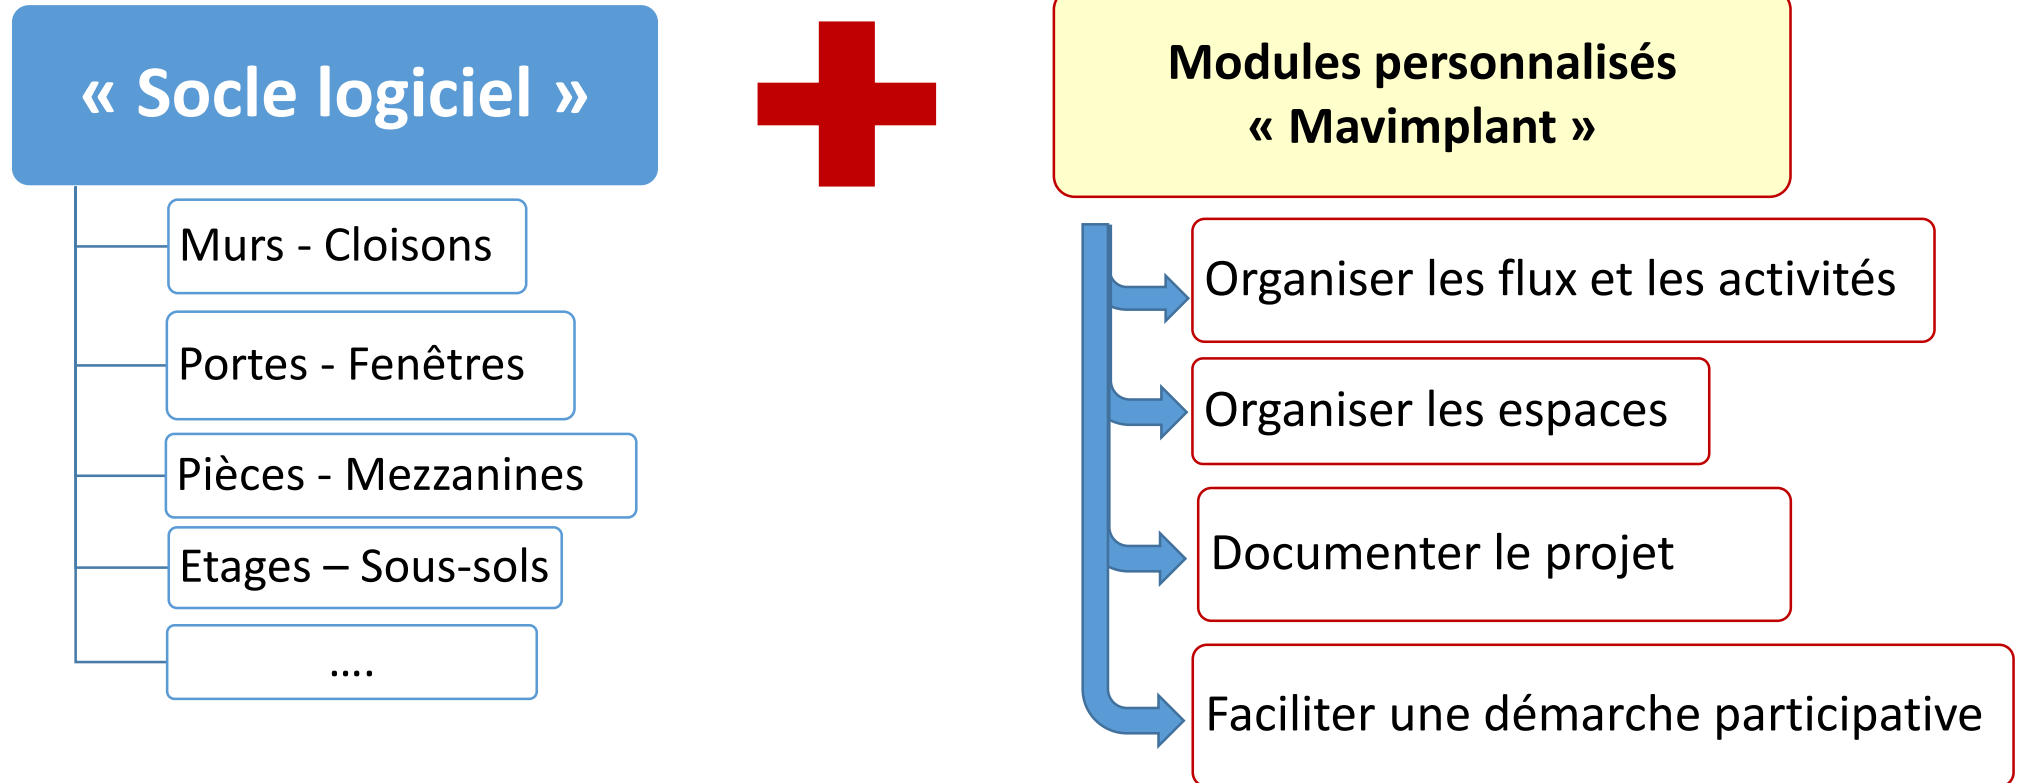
« Socle logiciel »

Murs - Cloisons

Portes - Fenêtres

Pièces - Mezzanines

Etages – Sous-sols

....

Modules personnalisés
« Mavimplant »

Organiser les flux et les activités

Organiser les espaces

Documenter le projet

Faciliter une démarche participative